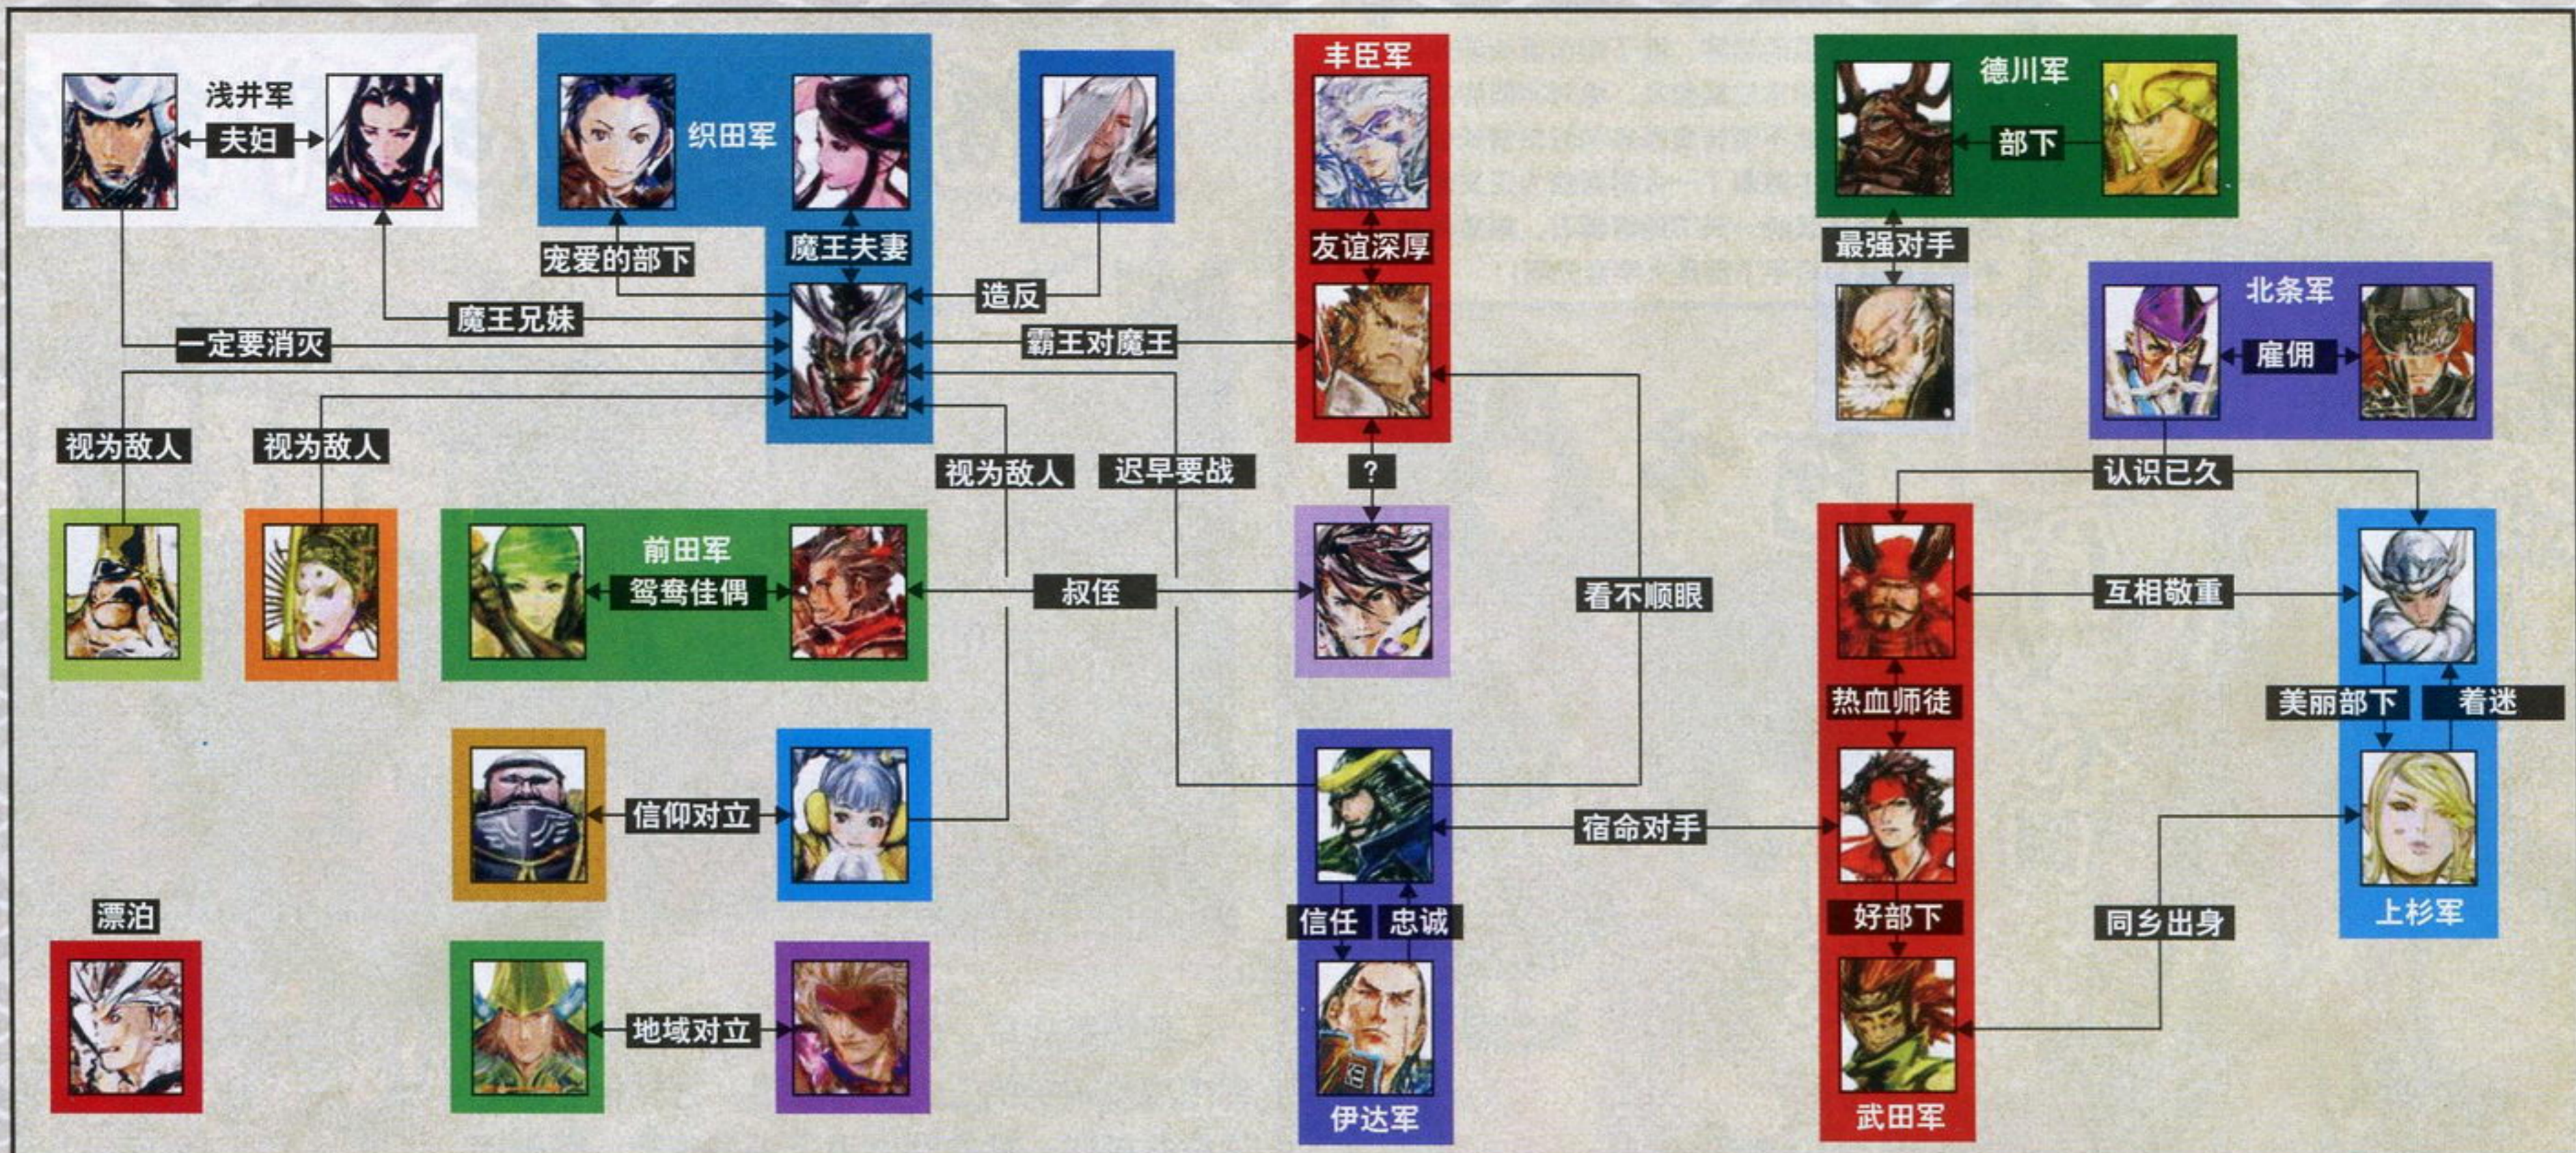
浅井军
夫妇
织田军
魔王夫妻
宠爱的部下
丰臣军
友谊深厚
德川军
部下
最强对手
北条军
雇佣
造反
魔王兄妹
一定要消灭
霸王对魔王
视为敌人
视为敌人
视为敌人
迟早要战
?
认识已久
前田军
鸳鸯佳偶
叔侄
看不顺眼
互相敬重
热血师徒
美丽部下
着迷
信仰对立
宿命对手
漂泊
信任
忠诚
好部下
同乡出身
上杉军
地域对立
伊达军
武田军